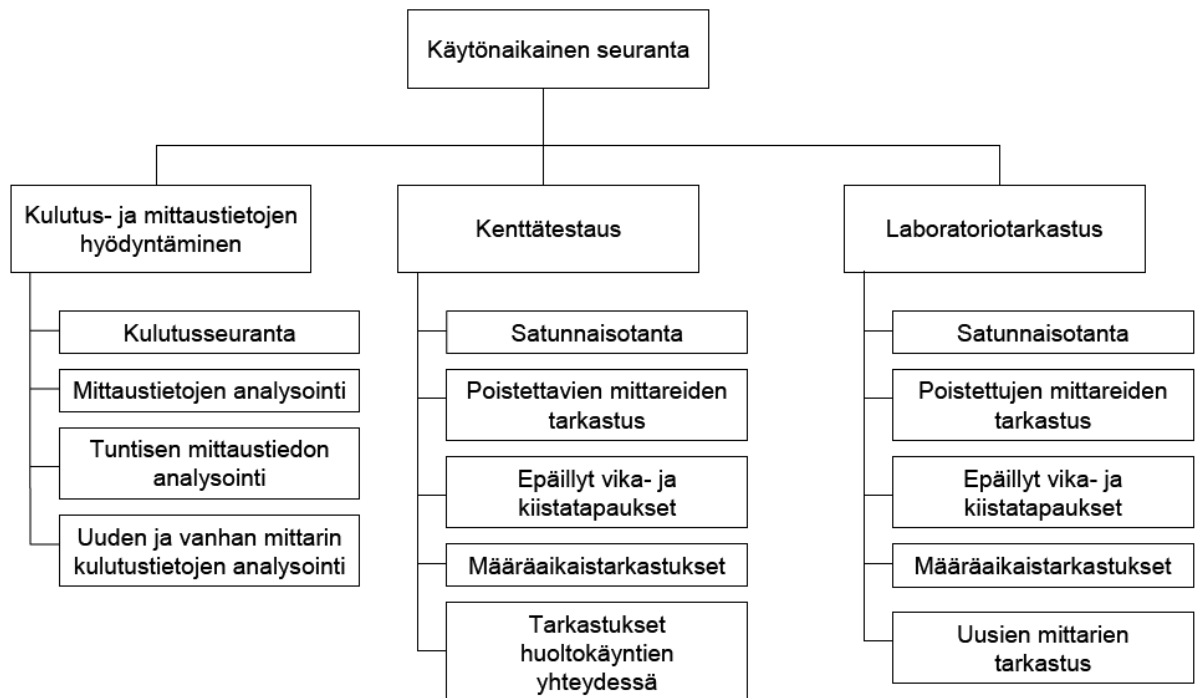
Käytönaikainen seuranta

Kulutus- ja mittaustietojen hyödyntäminen

Kulutusseuranta

Mittaustietojen analysointi

Tuntisen mittaustiedon analysointi

Uuden ja vanhan mittarin kulutustietojen analysointi

Kenttätestaus

Satunnaisotanta

Poistettavien mittareiden tarkastus

Epäillyt vika- ja kiistatapaukset

Määräaikaistarkastukset

Tarkastukset huoltokäyntien yhteydessä

Laboratoriotarkastus

Satunnaisotanta

Poistettujen mittareiden tarkastus

Epäillyt vika- ja kiistatapaukset

Määräaikaistarkastukset

Uusien mittarien tarkastus